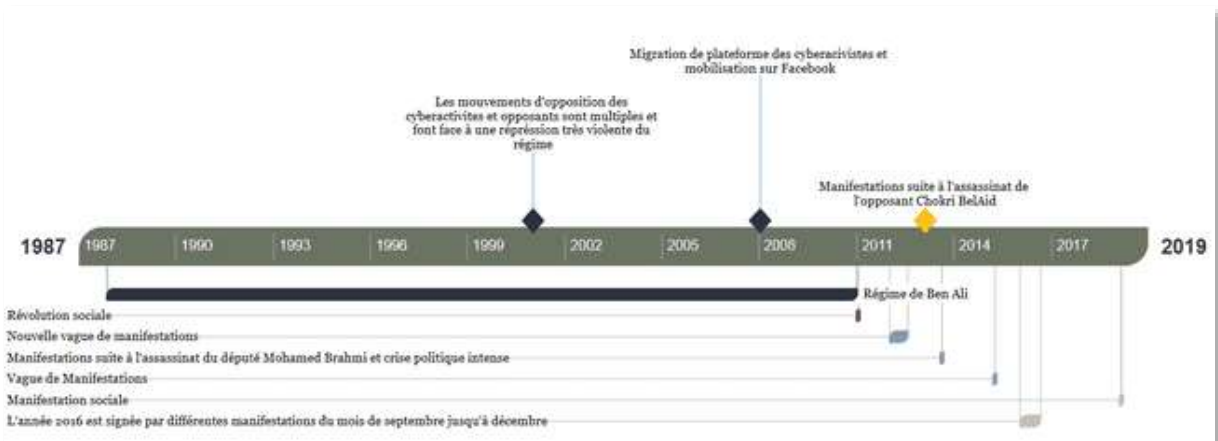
Migration de plateforme des cyberactivistes et mobilisation sur Facebook

Les mouvements d'opposition des cyberactivites et opposants sont multiples et font face à une répression très violente du régime

Manifestations suite à l'assassinat de l'opposant Chokri BelAid

1987 | 1987 | 1990 | 1993 | 1996 | 1999 | 2002 | 2005 | 2008 | 2011 | 2014 | 2017 | 2019

Régime de Ben Ali

Révolution sociale

Nouvelle vague de manifestations

Manifestations suite à l'assassinat du député Mohamed Brahmi et crise politique intense

Vague de Manifestations

Manifestation sociale

L'année 2016 est signée par différentes manifestations du mois de septembre jusqu'à décembre